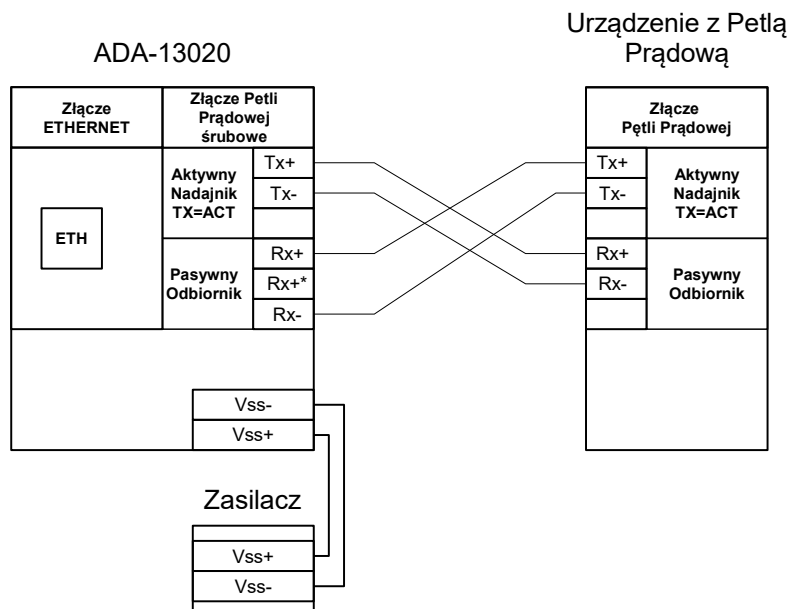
ADA-13020

Urządzenie z Petlą Prądową

Złącze ETHERNET

Złącze Petli Prądowej śrubowe

ETH

Aktywny Nadajnik TX=ACT

Tx+

Tx-

Pasywny Odbiornik

Rx+

Rx+*

Rx-

Vss-

Vss+

Złącze Pętli Prądowej

Tx+

Tx-

Aktywny Nadajnik TX=ACT

Rx+

Rx-

Pasywny Odbiornik

Zasilacz

Vss+

Vss-